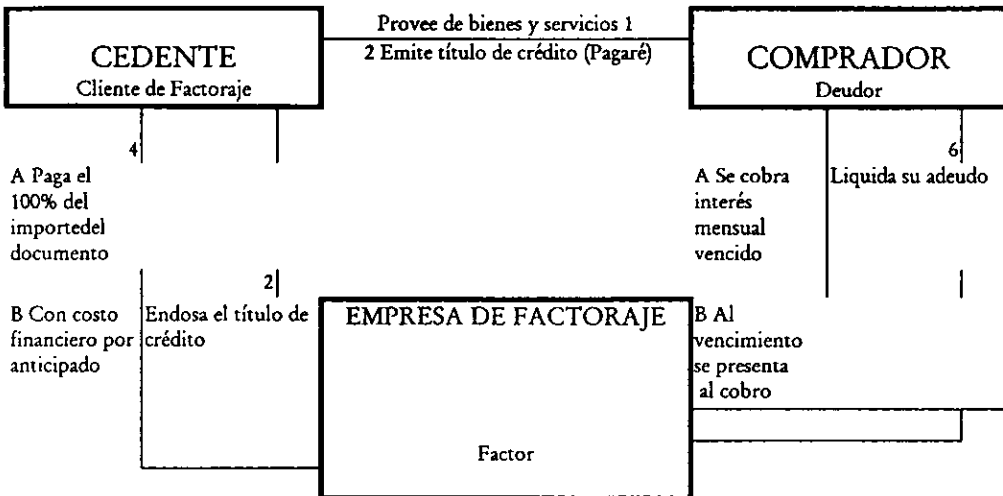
CEDENTE
Cliente de Factoraje

Provee de bienes y servicios 1
2 Emite título de crédito (Pagaré)

COMPRADOR
Deudor

4
A Paga el 100% del importedel documento

B Con costo financiero por anticipado

2
Endosa el título de crédito

A Se cobra interés mensual vencido

6
Liquida su adeudo

EMPRESA DE FACTORAJE

Factor

B Al vencimiento se presenta al cobro